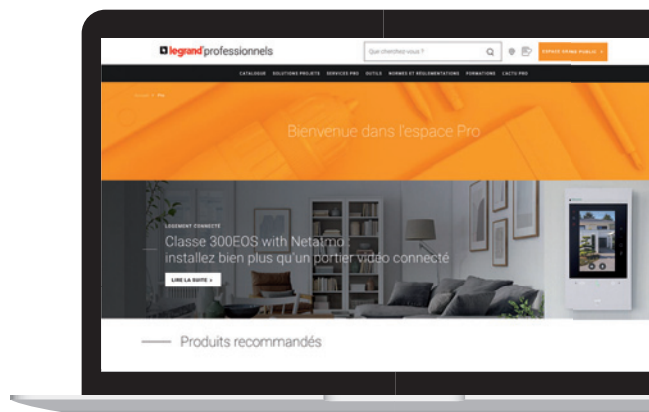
legrand professionnels

Que cherchez-vous ?

ESPACE GRAND PUBLIC

CATALOGUE SOLUTIONS PROJETS SERVICES PRO OUTILS NORMES ET RÉGLEMENTATIONS FORMATIONS L'ACTU PRO

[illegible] > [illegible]

Bienvenue dans l'espace Pro

LOGEMENT CONNECTÉ

Classe 300EOS with Netatmo installez bien plus qu'un portier vidéo connecté

LIRE LA SUITE »

Produits recommandés